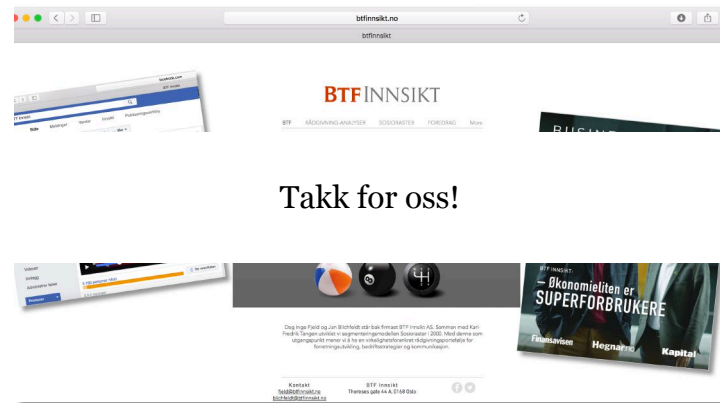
btfinnsikt.no

btfinnsikt

BTFINNSIKT

BTF   RÅDGIVNING-ANALYSER   SOSIOMASTER   FOREDRAG   More

Takk for oss!

Dag Inge Fjeld og Jan Blichfeldt står bak firmaet BTF Innsikt AS. Sammen med Karl Fredrik Tangen utviklet vi segmenteringsmodellen Sosiomaster i 2000. Med denne som utgangspunkt mener vi å ha en virkelighetsforankret rådgivningsportefølje for forretningsutvikling, bedriftsstrategier og kommunikasjon.

Kontakt
fjeld@btfinnsikt.no
blichfeldt@btfinnsikt.no

BTF Innsikt
Thereses gate 44 A, 0168 Oslo

BTF INNSIKT:
— Økonomieliten er
SUPERFORBRUKERE

Finansavisen   Hegnar   Kapital